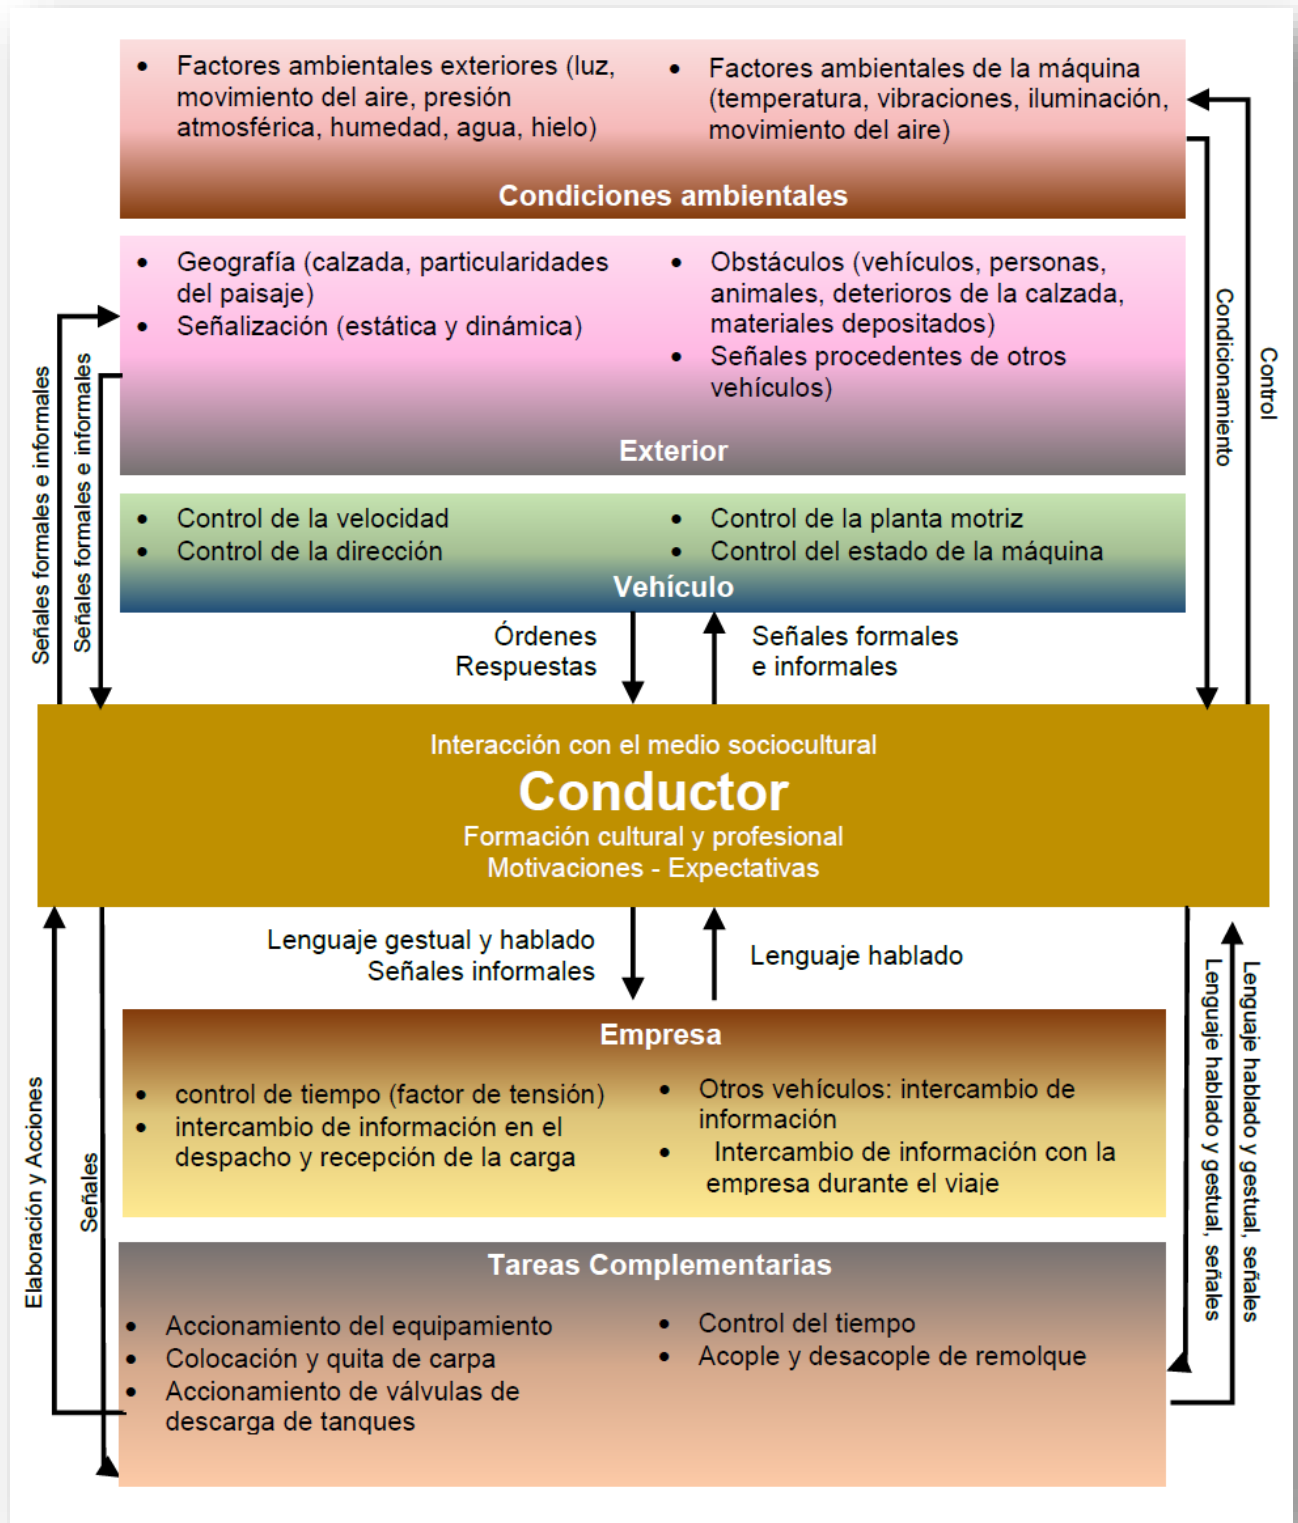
- Factores ambientales exteriores (luz, movimiento del aire, presión atmosférica, humedad, agua, hielo)
- Factores ambientales de la máquina (temperatura, vibraciones, iluminación, movimiento del aire)

Condiciones ambientales

- Geografía (calzada, particularidades del paisaje)
- Señalización (estática y dinámica)
- Obstáculos (vehículos, personas, animales, deterioros de la calzada, materiales depositados)
- Señales procedentes de otros vehículos)

Exterior

- Control de la velocidad
- Control de la dirección
- Control de la planta motriz
- Control del estado de la máquina

Vehículo

Señales formales e informales

Señales formales e informales

Condicionamiento

Control

Órdenes
Respuestas

Señales formales e informales

Interacción con el medio sociocultural
Conductor
Formación cultural y profesional
Motivaciones - Expectativas

Lenguaje gestual y hablado
Señales informales

Lenguaje hablado

Empresa

- control de tiempo (factor de tensión)
- intercambio de información en el despacho y recepción de la carga
- Otros vehículos: intercambio de información
- Intercambio de información con la empresa durante el viaje

Tareas Complementarias

- Accionamiento del equipamiento
- Colocación y quita de carpa
- Accionamiento de válvulas de descarga de tanques
- Control del tiempo
- Acople y desacople de remolque

Elaboración y Acciones

Señales

Lenguaje hablado y gestual, señales

Lenguaje hablado y gestual, señales